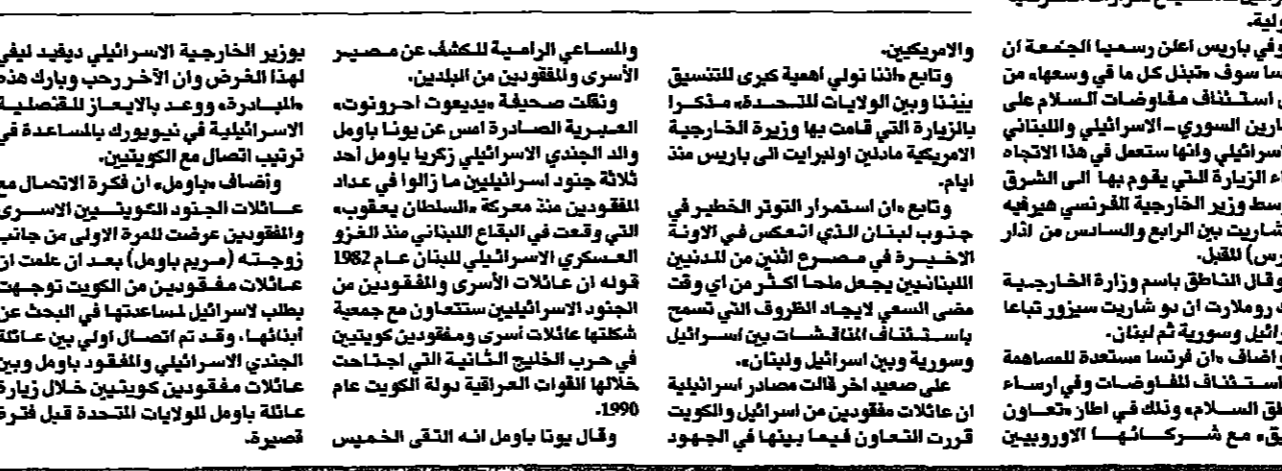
بوزير الخارجية الاسرائيلي ديفيد ليفي لهذا الغرض وان الآخر رحب وبارك هذه «المبادرة» ووعد بالايعاز للقنصلية الاسرائيلية في نيويورك بالمساعدة في ترتيب اتصال مع الكويتيين.
وأضاف «باومل» ان فكرة الاتصال مع عائلات الجنود الكويتيين الاسرى والمفقودين عرضت للمرة الاولى من جانب زوجته (مريم باومل) بعد ان علمت ان عائلات مفقودين من الكويت توجهت بطلب لاسرائيل لمساعدتها في البحث عن أبنائها. وقد تم اتصال اولي بين عائلة الجندي الاسرائيلي والمفقود باومل وبين عائلات مفقودين كويتيين خلال زيارة عائلة باومل للولايات المتحدة قبل فترة قصيرة.

والمساعي الرامية للكشف عن مصير الأسرى والمفقودين من البلدين.
ونقلت صحيفة «يديعوت احرونوت» العبرية الصادرة امس عن يونا باومل والد الجندي الاسرائيلي زكريا باومل أحد ثلاثة جنود اسرائيليين ما زالوا في عداد المفقودين منذ معركة «السلطان يعقوب» التي وقعت في البقاع اللبناني منذ الغزو العسكري الاسرائيلي للبنان عام 1982 قوله ان عائلات الأسرى والمفقودين من الجنود الاسرائيليين ستتعاون مع جمعية شكلتها عائلات أسرى ومفقودين كويتيين في حرب الخليج الثانية التي اجتاحت خلالها القوات العراقية دولة الكويت عام 1990.
وقال يونا باومل انه التقى الخميس

والامريكيين.
وتابع «اننا نولي اهمية كبرى للتنسيق بيننا وبين الولايات المتحدة» مذكرا بالزيارة التي قامت بها وزيرة الخارجية الامريكية مادلين اولبرايت الى باريس منذ ايام.
وتابع «ان استمرار التوتر الخطير في جنوب لبنان الذي انعكس في الاونة الاخيرة في مصرع اثنين من المدنيين اللبنانيين يجعل ملحا اكثر من اي وقت مضى السعي لايجاد الظروف التي تسمح باستئناف المناقشات بين اسرائيل وسورية وبين اسرائيل ولبنان».
على صعيد اخر قالت مصادر اسرائيلية ان عائلات مفقودين من اسرائيل والكويت قررت التعاون فيما بينها في الجهود

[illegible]ولية.
وفي باريس اعلن رسميا الجمعة ان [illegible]سا سوف «تبذل كل ما في وسعها» من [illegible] استئناف مفاوضات السلام على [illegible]ارين السوري - الاسرائيلي واللبناني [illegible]سرائيلي وانها ستعمل في هذا الاتجاه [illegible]ء الزيارة التي يقوم بها الى الشرق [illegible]سط وزير الخارجية الفرنسي هيرفيه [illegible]شاريت بين الرابع والسادس من اذار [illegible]رس) المقبل.
وقال الناطق باسم وزارة الخارجية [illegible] رومالرت ان دو شاريت سيزور تباعا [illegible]رائيل وسورية ثم لبنان.
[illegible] اضاف «ان فرنسا مستعدة للمساهمة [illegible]استئناف للمفاوضات وفي ارساء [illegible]فاق السلام» وذلك في اطار «تعاون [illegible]يق» مع شركائها الاوروبيين